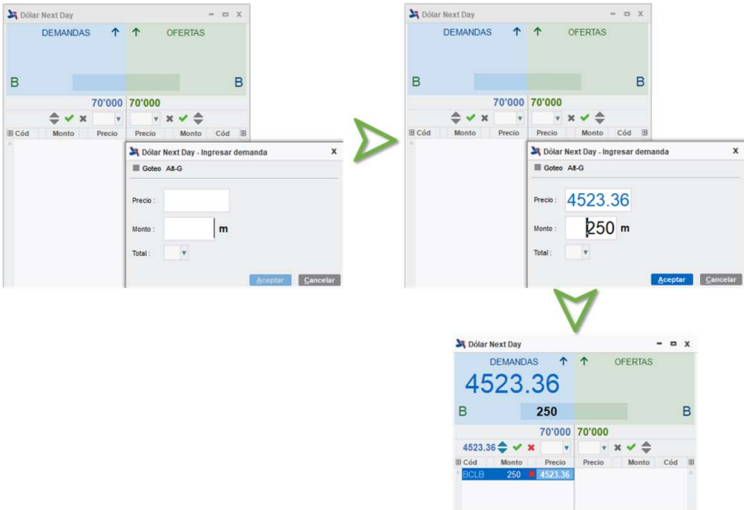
Dólar Next Day

DEMANDAS ↑ ↑ OFERTAS

B B

70'000 70'000

Cód Monto Precio Precio Monto Cód

Dólar Next Day - Ingresar demanda X

Goteo Alt-G

Precio :

Monto : m

Total :

Aceptar Cancelar

Dólar Next Day

DEMANDAS ↑ ↑ OFERTAS

B B

70'000 70'000

Cód Monto Precio Precio Monto Cód

Dólar Next Day - Ingresar demanda X

Goteo Alt-G

Precio : 4523.36

Monto : 250 m

Total :

Aceptar Cancelar

Dólar Next Day

DEMANDAS ↑ ↑ OFERTAS

4523.36

B 250 B

70'000 70'000

4523.36

Cód Monto Precio Precio Monto Cód

BCLB 250 4523.36